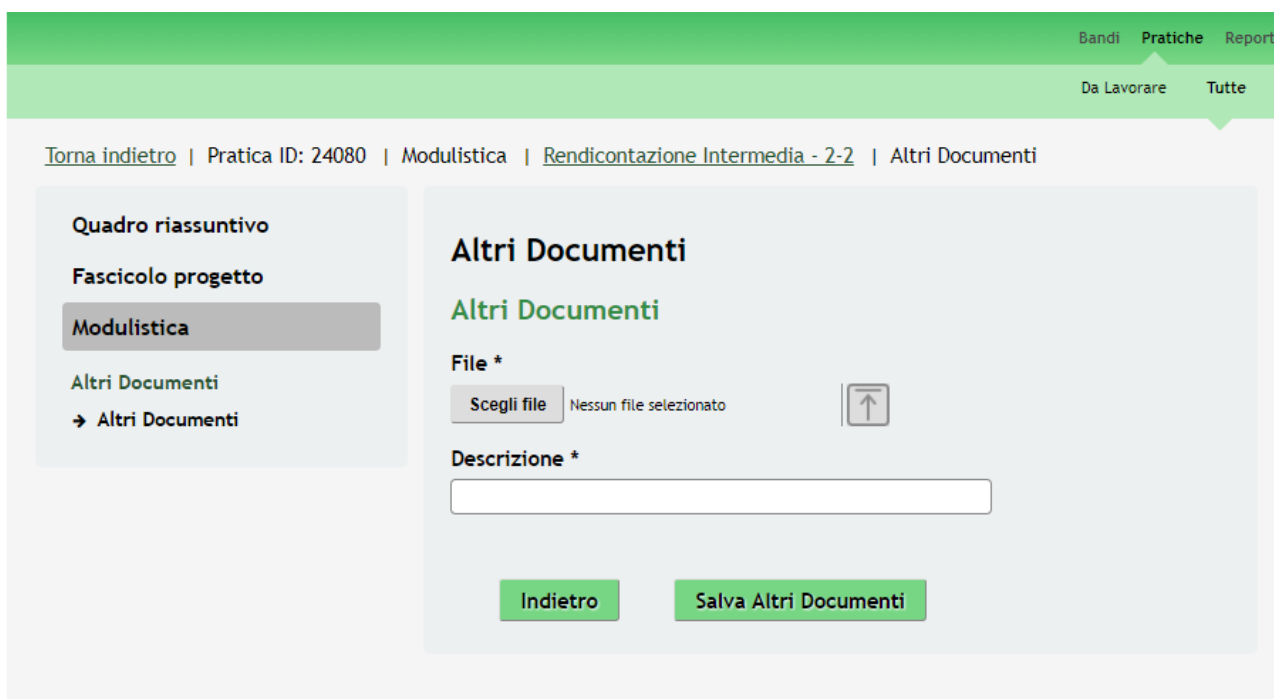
Bandi Pratiche Report

Da Lavorare Tutte

Torna indietro | Pratica ID: 24080 | Modulistica | Rendicontazione Intermedia - 2-2 | Altri Documenti

Quadro riassuntivo

Fascicolo progetto

Modulistica

Altri Documenti

→ Altri Documenti

Altri Documenti

Altri Documenti

File *

Scegli file Nessun file selezionato

Descrizione *

Indietro Salva Altri Documenti